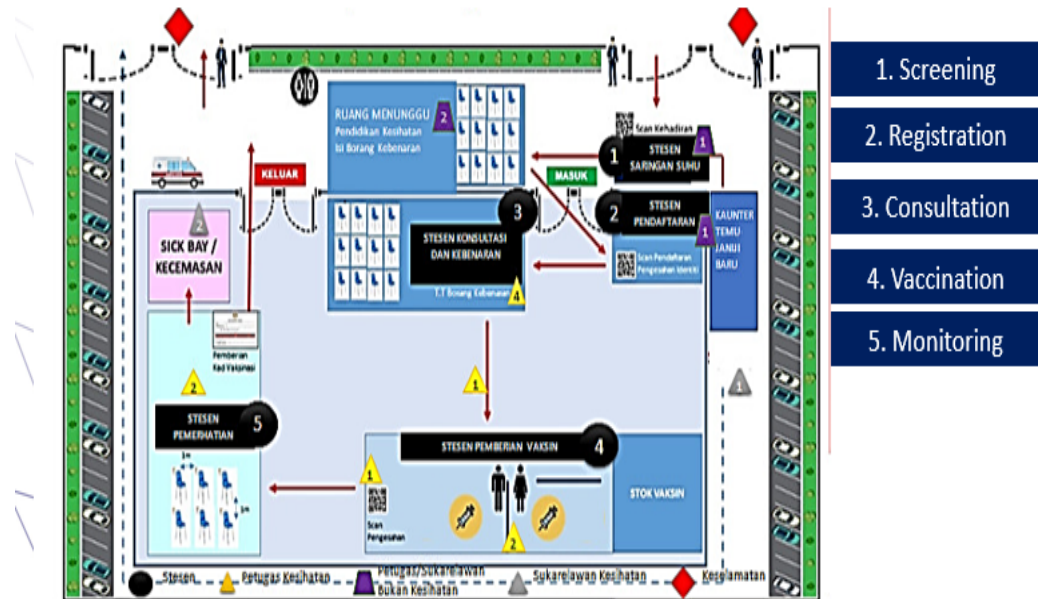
RUANG MENUNGGU
Pendidikan Kesihatan
Isi Borang Kebenaran
2

Scan Kehadiran
1
STESEN SARINGAN SUHU
1

KELUAR
MASUK

2
STESEN PENDAFTARAN
1
KAUNTER TEMU JANJI BARU

2
SICK BAY / KECEMASAN

3
STESEN KONSULTASI DAN KEBENARAN
T.T Borang Kebenaran
4

Scan Pendaftaran
Pengesahan Identiti

Pemberian Kad Vaksinasi

1
2
1

STESEN PEMERHATIAN
5

STESEN PEMBERIAN VAKSIN
4

STOK VAKSIN

1
Scan Pengesahan
2

1m
1m

Stesen
Petugas Kesihatan
Petugas/Sukarelawan Bukan Kesihatan
Sukarelawan Kesihatan
Keselamatan

1. Screening
2. Registration
3. Consultation
4. Vaccination
5. Monitoring